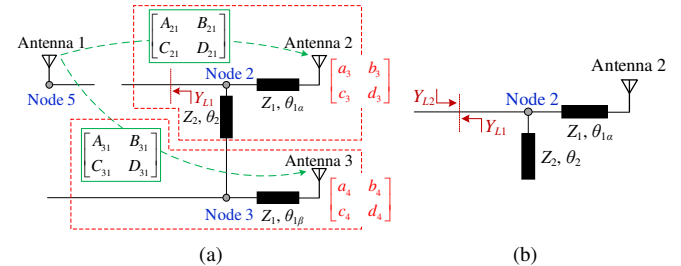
$\begin{bmatrix} A_{21} & B_{21} \\ C_{21} & D_{21} \end{bmatrix}$

Antenna 1

Antenna 2

Node 5

Node 2

$Y_{L1}$

$Z_2, \theta_2$

$Z_1, \theta_{1\alpha}$

$\begin{bmatrix} a_3 & b_3 \\ c_3 & d_3 \end{bmatrix}$

$\begin{bmatrix} A_{31} & B_{31} \\ C_{31} & D_{31} \end{bmatrix}$

Antenna 3

Node 3

$Z_1, \theta_{1\beta}$

$\begin{bmatrix} a_4 & b_4 \\ c_4 & d_4 \end{bmatrix}$

(a)

Antenna 2

$Y_{L2}$

$Y_{L1}$

Node 2

$Z_1, \theta_{1\alpha}$

$Z_2, \theta_2$

(b)